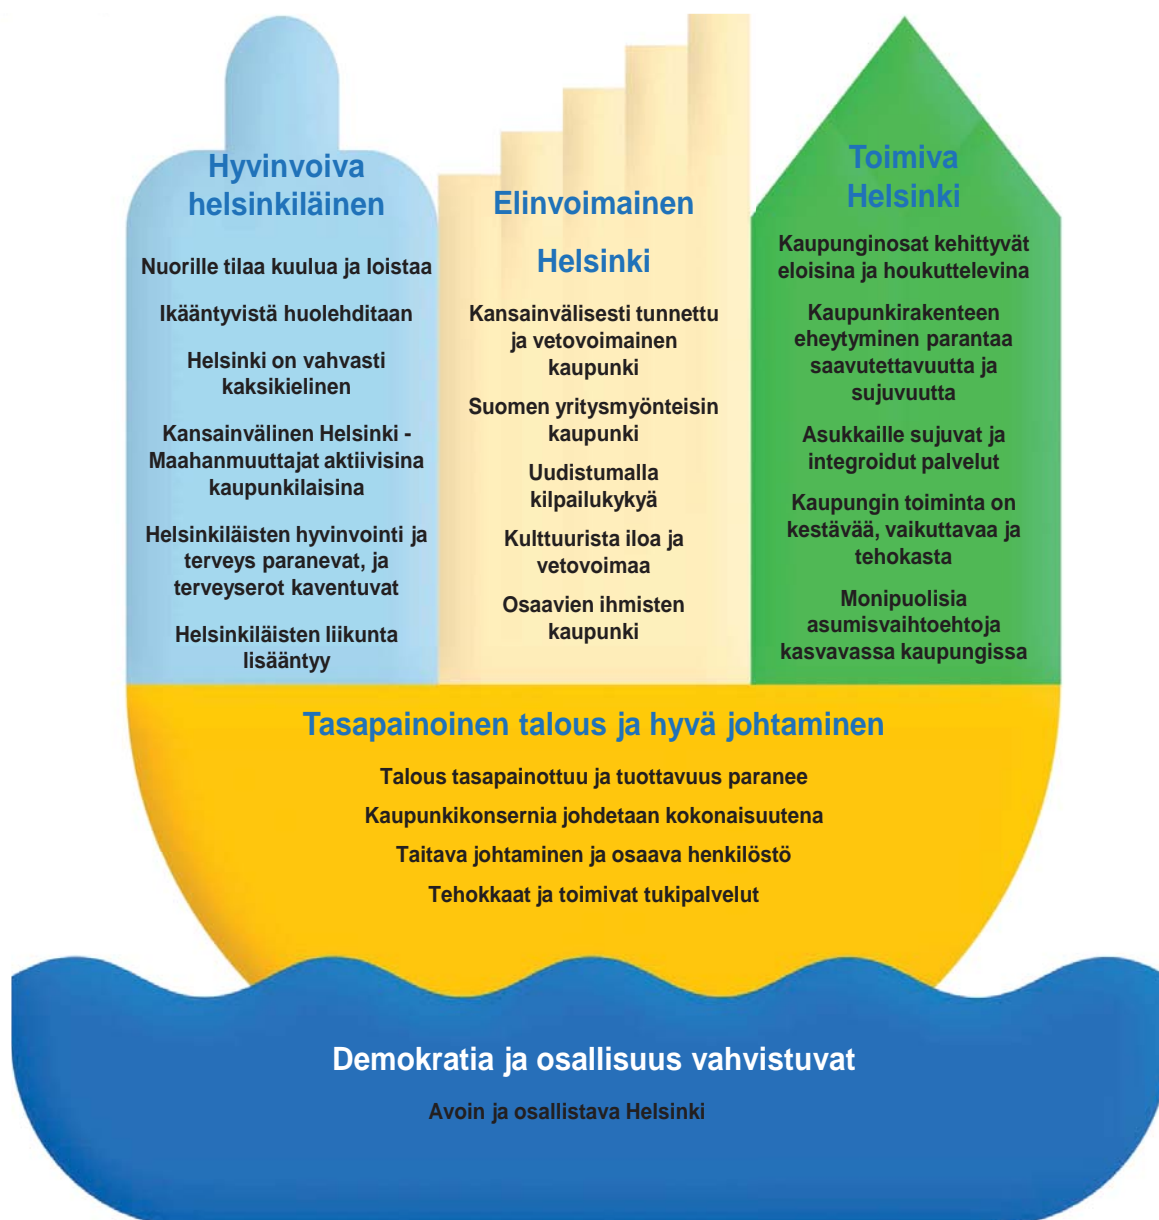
Hyvinvoiva helsinkiläinen

Nuorille tilaa kuulua ja loistaa

Ikääntyvistä huolehditaan

Helsinki on vahvasti kaksikielinen

Kansainvälinen Helsinki - Maahanmuuttajat aktiivisina kaupunkilaisina

Helsinkiläisten hyvinvointi ja terveys paranevat, ja terveyserot kaventuvat

Helsinkiläisten liikunta lisääntyy

Elinvoimainen Helsinki

Kansainvälisesti tunnettu ja vetovoimainen kaupunki

Suomen yritysmyönteisin kaupunki

Uudistumalla kilpailukykyä

Kulttuurista iloa ja vetovoimaa

Osaavien ihmisten kaupunki

Toimiva Helsinki

Kaupunginosat kehittyvät eloisina ja houkuttelevina

Kaupunkirakenteen eheytyminen parantaa saavutettavuutta ja sujuvuutta

Asukkaille sujuvat ja integroidut palvelut

Kaupungin toiminta on kestävää, vaikuttavaa ja tehokasta

Monipuolisia asumisvaihtoehtoja kasvavassa kaupungissa

Tasapainoinen talous ja hyvä johtaminen

Talous tasapainottuu ja tuottavuus paranee

Kaupunkikonsernia johdetaan kokonaisuutena

Taitava johtaminen ja osaava henkilöstö

Tehokkaat ja toimivat tukipalvelut

Demokratia ja osallisuus vahvistuvat

Avoin ja osallistava Helsinki